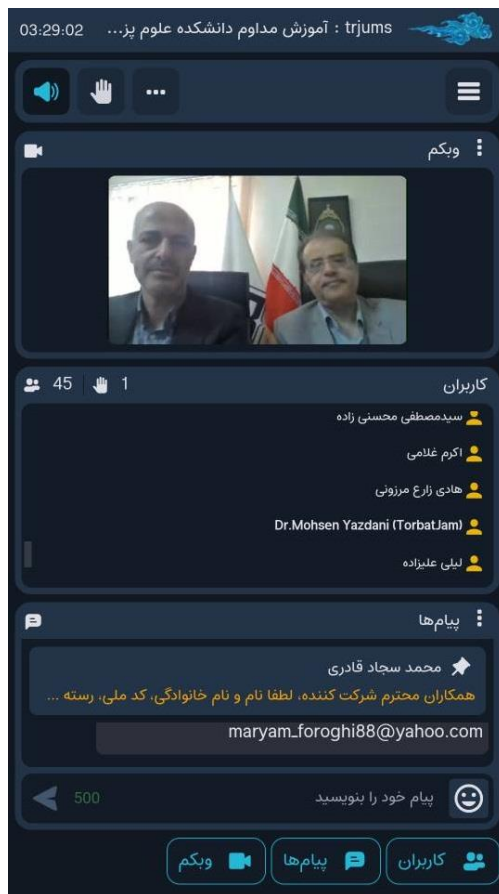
03:29:02 trjums : آموزش مداوم دانشکده علوم پز...

وبکم

کاربران
45 1

سیدمصطفی محسنی زاده
اکرم غلامی
هادی زارع مرزونی
Dr.Mohsen Yazdani (TorbatJam)
لیلی علیزاده

پیام‌ها

محمد سجاد قادری
همکاران محترم شرکت کننده، لطفا نام و نام خانوادگی، کد ملی، رسته ...

maryam_foroghi88@yahoo.com

پیام خود را بنویسید
500

کاربران پیام‌ها وبکم